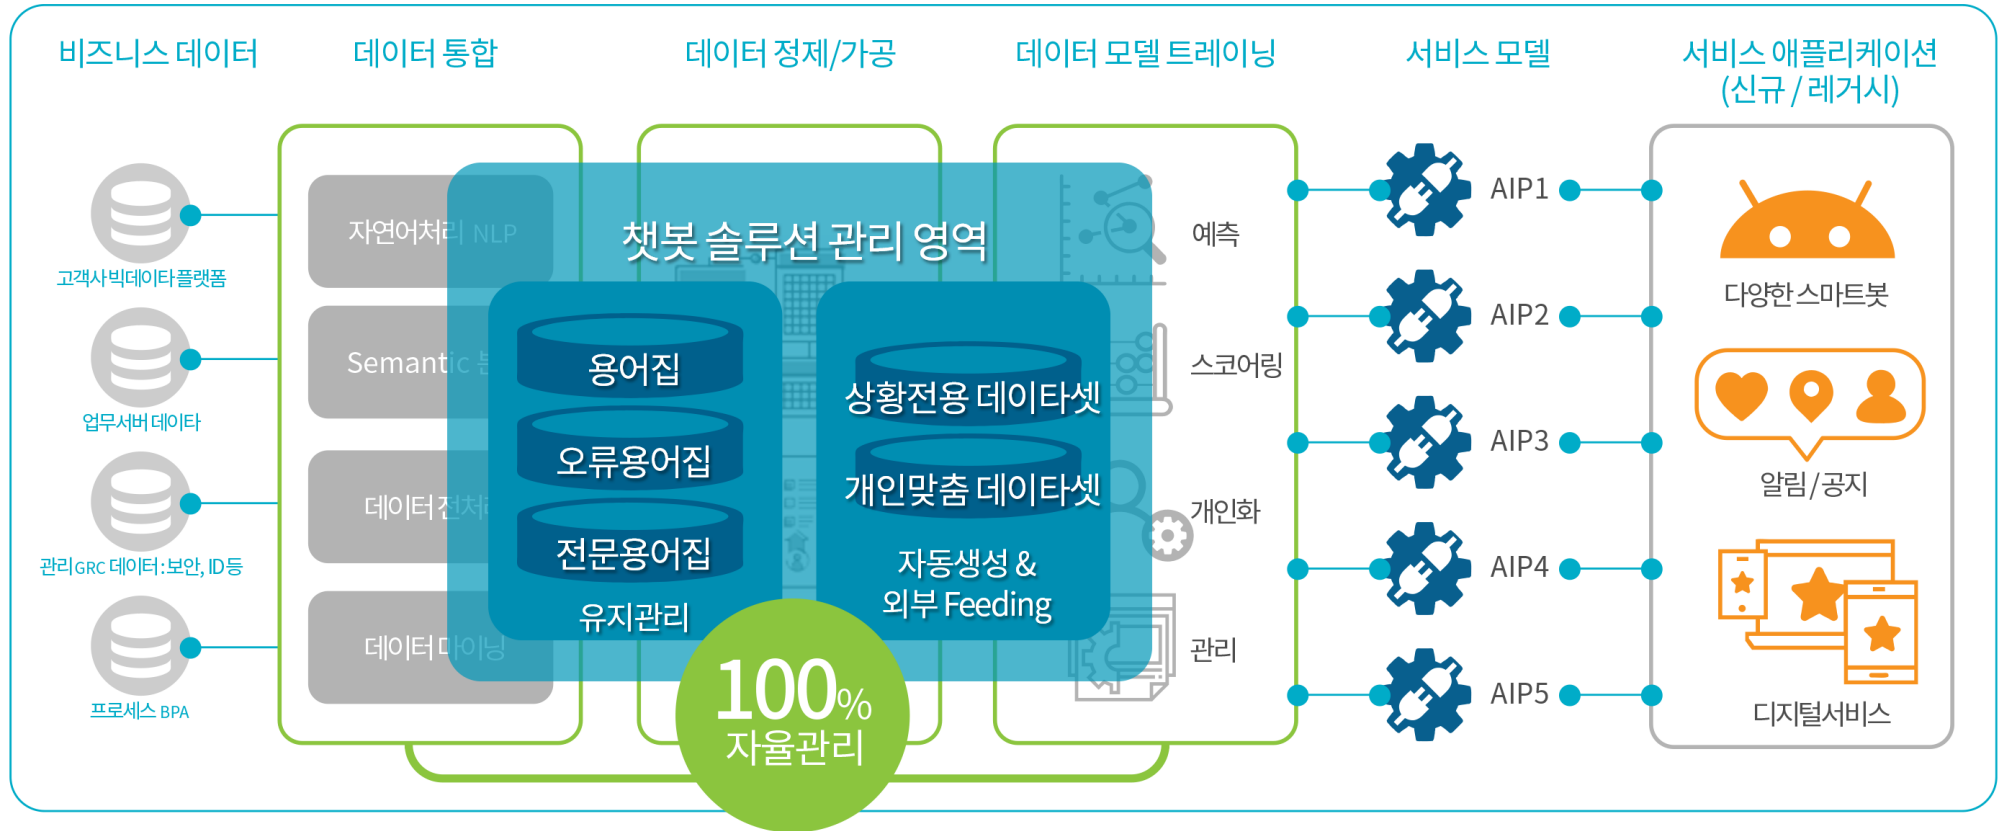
비즈니스 데이터

데이터 통합

데이터 정제/가공

데이터 모델 트레이닝

서비스 모델

서비스 애플리케이션 (신규 / 레거시)

고객사빅데이타플랫폼

업무서버 데이타

관리GRC 데이터:보안, ID등

프로세스 BPA

자연어처리 NLP

Semantic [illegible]

데이터전처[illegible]

데이터마이닝

챗봇 솔루션 관리 영역

용어집

오류용어집

전문용어집

유지관리

상황전용 데이타셋

개인맞춤 데이타셋

자동생성 & 외부 Feeding

100%
자율관리

예측

스코어링

개인화

관리

AIP1

AIP2

AIP3

AIP4

AIP5

다양한 스마트봇

알림/공지

디지털서비스